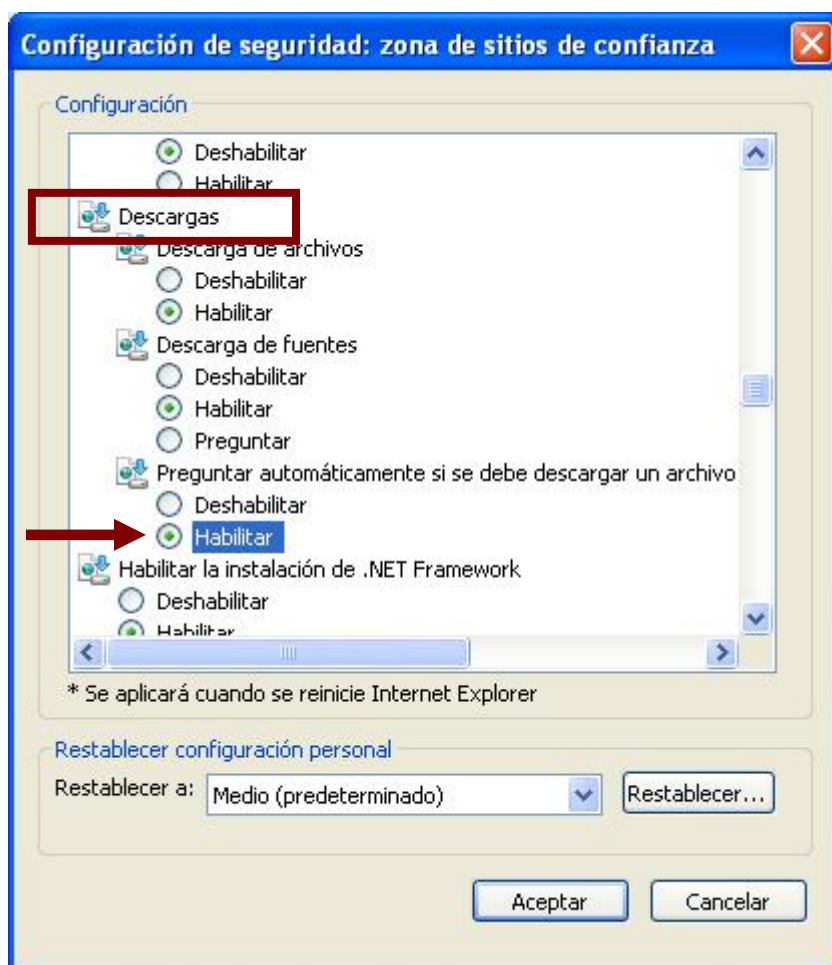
Configuración de seguridad: zona de sitios de confianza

Configuración

Deshabilitar
Habilitar
Descargas
Descarga de archivos
Deshabilitar
Habilitar
Descarga de fuentes
Deshabilitar
Habilitar
Preguntar
Preguntar automáticamente si se debe descargar un archivo
Deshabilitar
Habilitar
Habilitar la instalación de .NET Framework
Deshabilitar
Habilitar

* Se aplicará cuando se reinicie Internet Explorer

Restablecer configuración personal

Restablecer a: Medio (predeterminado) Restablecer...

Aceptar Cancelar